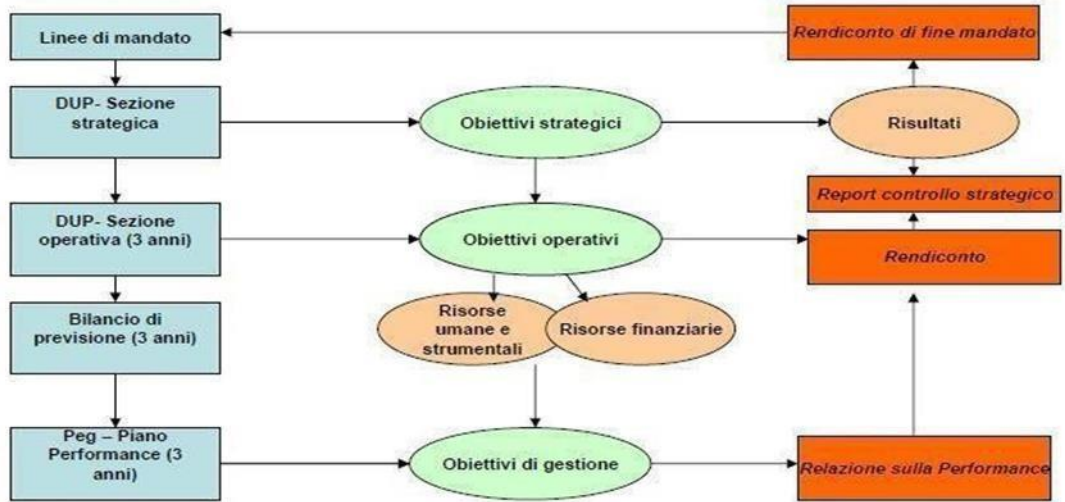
Linee di mandato

DUP- Sezione strategica

DUP- Sezione operativa (3 anni)

Bilancio di previsione (3 anni)

Peg – Piano Performance (3 anni)

Obiettivi strategici

Obiettivi operativi

Risorse umane e strumentali

Risorse finanziarie

Obiettivi di gestione

Rendiconto di fine mandato

Risultati

Report controllo strategico

Rendiconto

Relazione sulla Performance